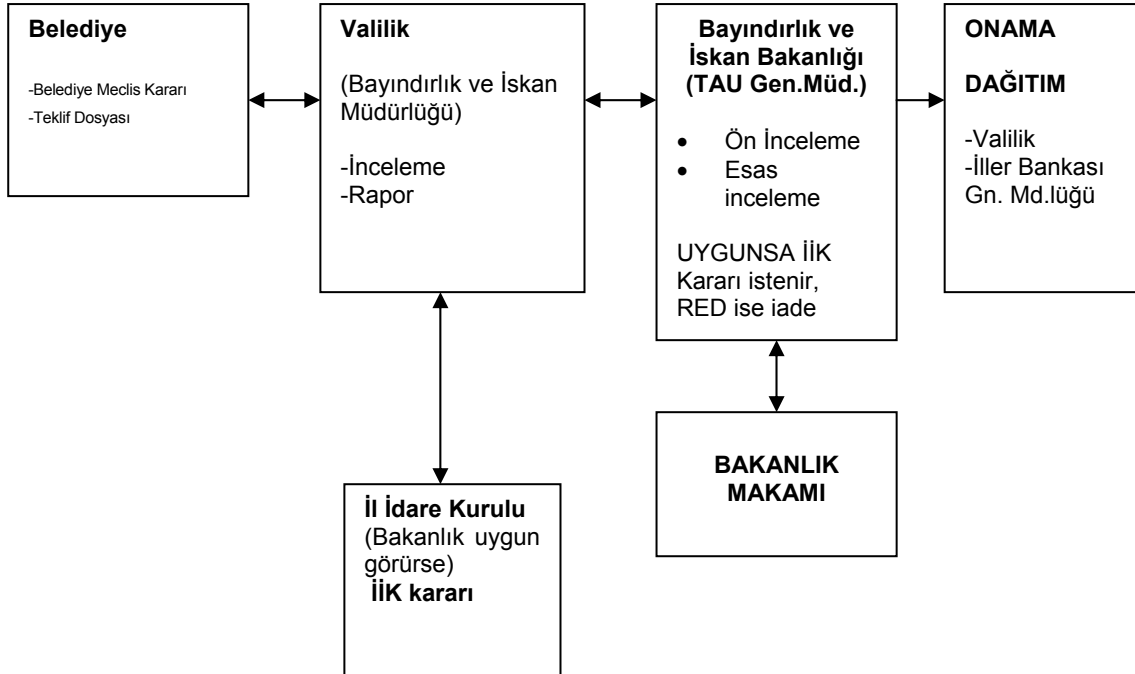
Belediye

-Belediye Meclis Kararı
-Teklif Dosyası

Valilik

(Bayındırlık ve İskan Müdürlüğü)

-İnceleme
-Rapor

Bayındırlık ve İskan Bakanlığı (TAU Gen.Müd.)

- Ön İnceleme
- Esas inceleme

UYGUNSA İİK Kararı istenir, RED ise iade

ONAMA

DAĞITIM

-Valilik
-İller Bankası Gn. Md.lüğü

İl İdare Kurulu
(Bakanlık uygun görürse)
İİK kararı

BAKANLIK MAKAMI